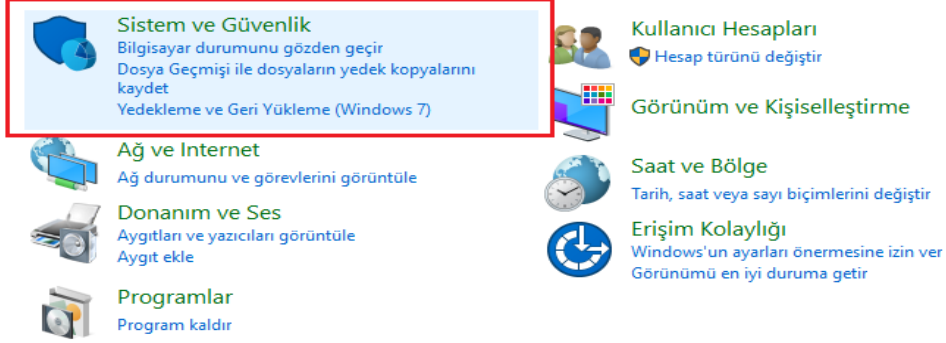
Sistem ve Güvenlik
Bilgisayar durumunu gözden geçir
Dosya Geçmişi ile dosyaların yedek kopyalarını kaydet
Yedekleme ve Geri Yükleme (Windows 7)

Ağ ve Internet
Ağ durumunu ve görevlerini görüntüle

Donanım ve Ses
Aygıtları ve yazıcıları görüntüle
Aygıt ekle

Programlar
Program kaldır

Kullanıcı Hesapları
Hesap türünü değiştir

Görünüm ve Kişiselleştirme

Saat ve Bölge
Tarih, saat veya sayı biçimlerini değiştir

Erişim Kolaylığı
Windows'un ayarları önermesine izin ver
Görünümü en iyi duruma getir